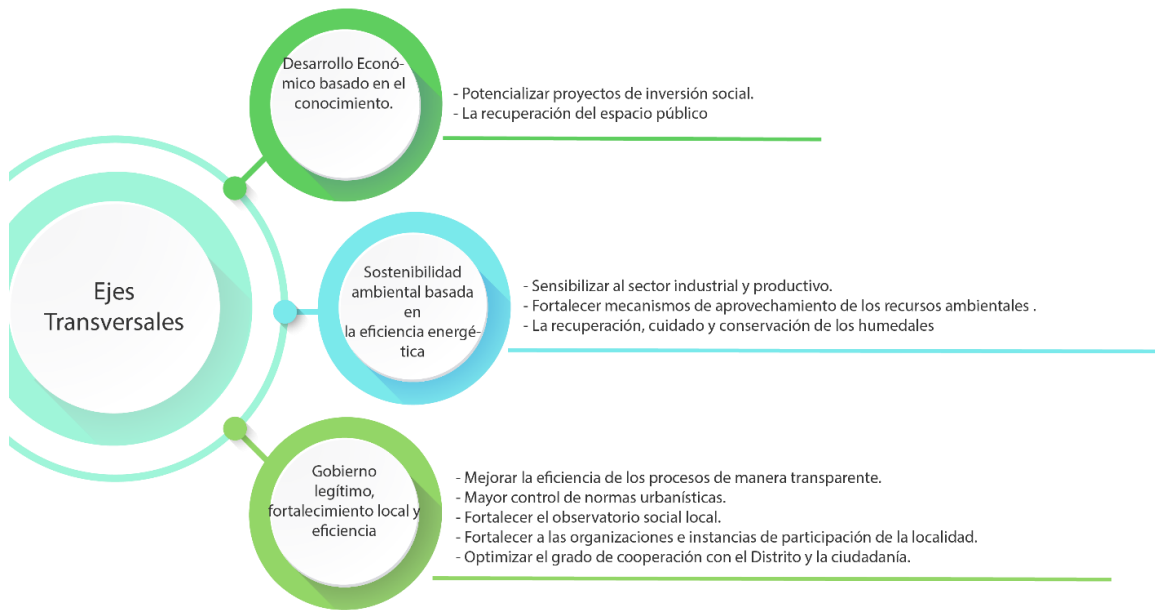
Ejes Transversales

Desarrollo Económico basado en el conocimiento.

- Potencializar proyectos de inversión social.
- La recuperación del espacio público

Sostenibilidad ambiental basada en la eficiencia energética

- Sensibilizar al sector industrial y productivo.
- Fortalecer mecanismos de aprovechamiento de los recursos ambientales .
- La recuperación, cuidado y conservación de los humedales

Gobierno legítimo, fortalecimiento local y eficiencia

- Mejorar la eficiencia de los procesos de manera transparente.
- Mayor control de normas urbanísticas.
- Fortalecer el observatorio social local.
- Fortalecer a las organizaciones e instancias de participación de la localidad.
- Optimizar el grado de cooperación con el Distrito y la ciudadanía.